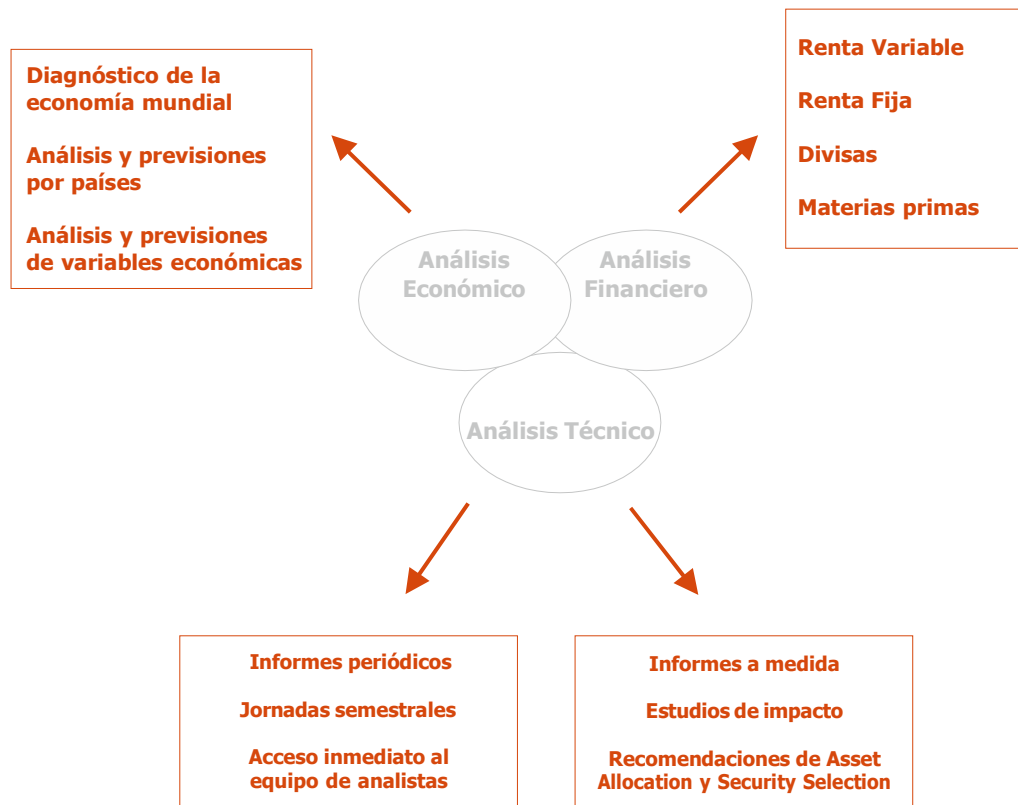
Diagnóstico de la economía mundial

Análisis y previsiones por países

Análisis y previsiones de variables económicas

Renta Variable

Renta Fija

Divisas

Materias primas

Análisis Económico

Análisis Financiero

Análisis Técnico

Informes periódicos

Jornadas semestrales

Acceso inmediato al equipo de analistas

Informes a medida

Estudios de impacto

Recomendaciones de Asset Allocation y Security Selection